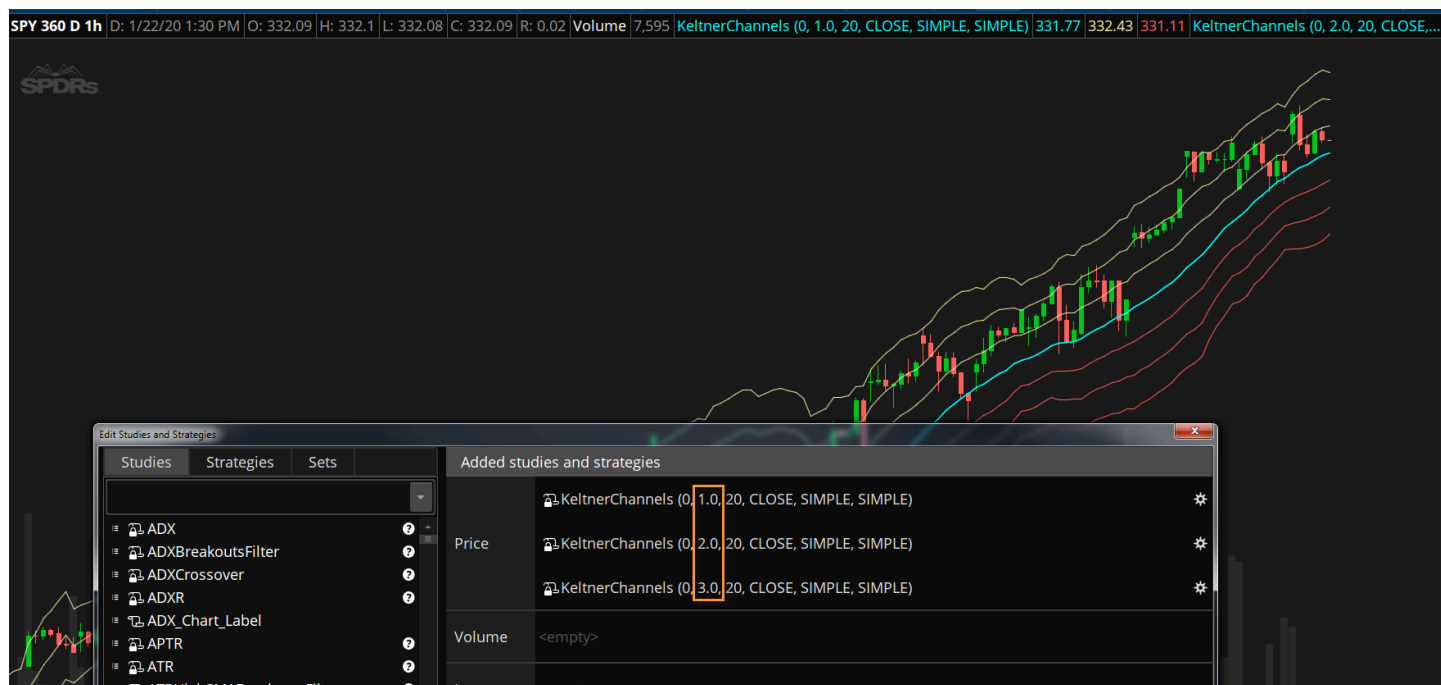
SPY 360 D 1h D: 1/22/20 1:30 PM O: 332.09 H: 332.1 L: 332.08 C: 332.09 R: 0.02 Volume 7,595 KeltnerChannels (0, 1.0, 20, CLOSE, SIMPLE, SIMPLE) 331.77 332.43 331.11 KeltnerChannels (0, 2.0, 20, CLOSE,...

SPDRs

Edit Studies and Strategies

Studies Strategies Sets

ADX
ADXBreakoutsFilter
ADXCrossover
ADXR
ADX_Chart_Label
APTR
ATR

Added studies and strategies

Price

KeltnerChannels (0, 1.0, 20, CLOSE, SIMPLE, SIMPLE)
KeltnerChannels (0, 2.0, 20, CLOSE, SIMPLE, SIMPLE)
KeltnerChannels (0, 3.0, 20, CLOSE, SIMPLE, SIMPLE)

Volume <empty>